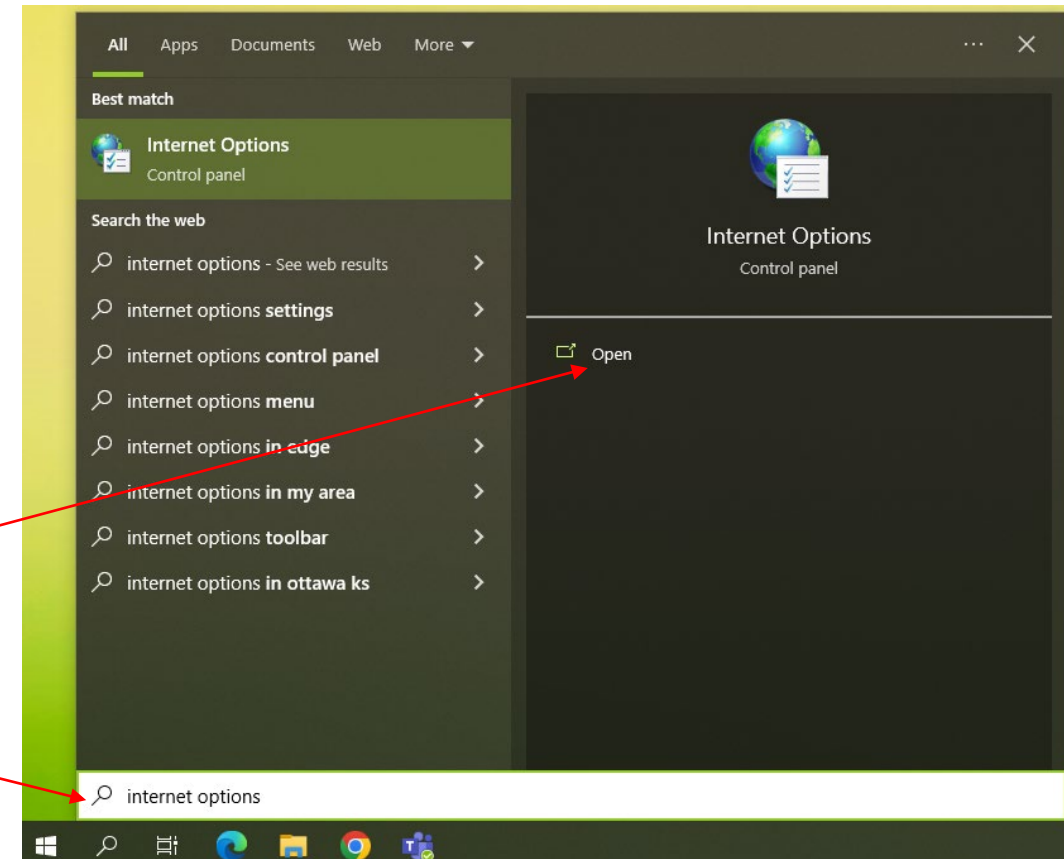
All Apps Documents Web More ▾ ··· ✕

Best match

Internet Options
Control panel

Search the web

internet options - See web results
internet options settings
internet options control panel
internet options menu
internet options in edge
internet options in my area
internet options toolbar
internet options in ottawa ks

Internet Options
Control panel

Open

internet options